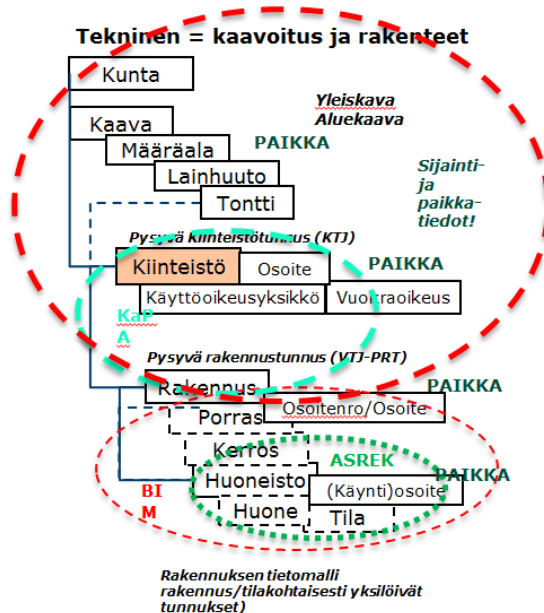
Tekninen = kaavoitus ja rakenteet

Kunta

Yleiskava
Aluekaava

Kaava
PAIKKA
Määräala
Lainhuuto
Sijainti- ja paikka-tiedot!
Tontti

Pysyvä kiinteistötunnus (KTJ)
Kiinteistö
Osoite
PAIKKA
Käyttöoikeusyksikkö
Vuokraoikeus
KaP A

Pysyvä rakennustunnus (VTJ-PRT)
Rakennus
PAIKKA
Porras
Osoitenro/Osoite
Kerros
ASREK
BI M
Huoneisto
(Käynti)osoite
PAIKKA
Huone
Tila

Rakennuksen tietomalli rakennus/tilakohtaisesti yksilöivät tunnukset)